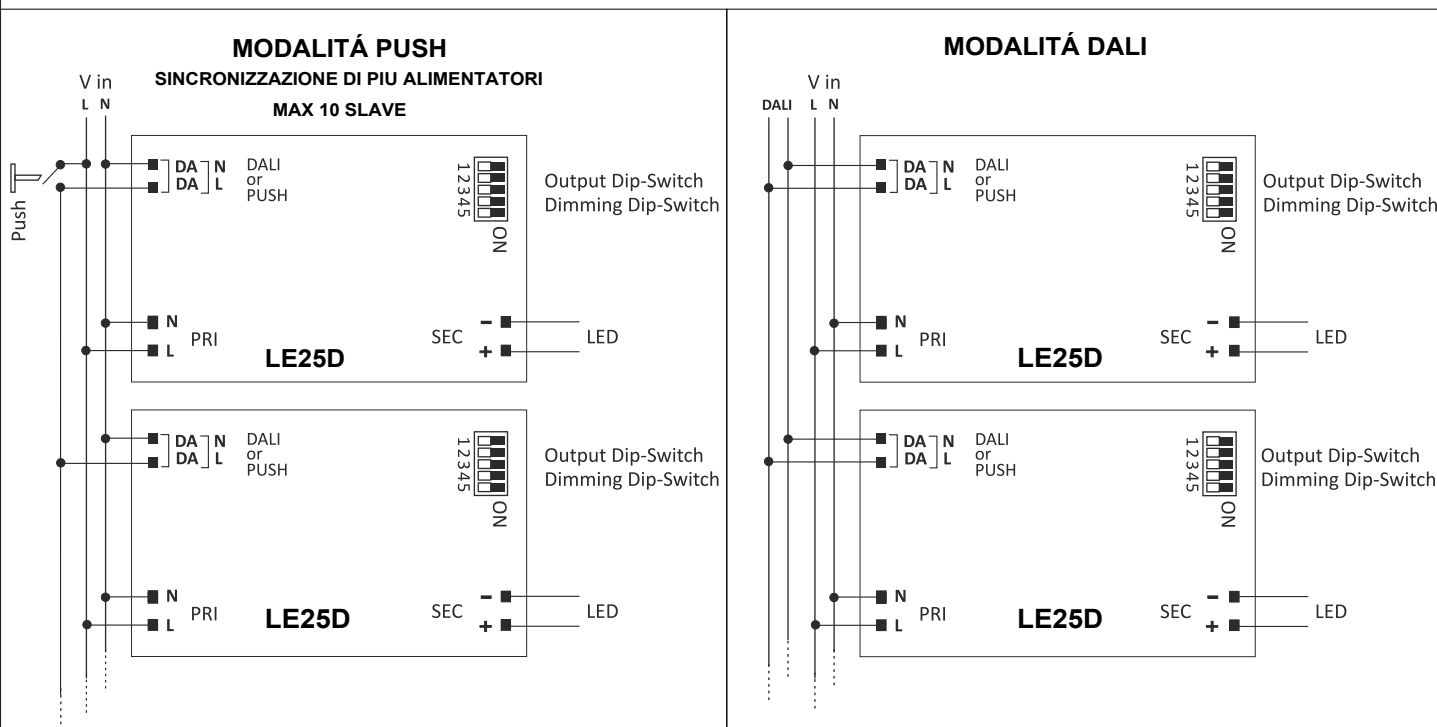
MODALITÁ PUSH

SINCRONIZZAZIONE DI PIU ALIMENTATORI

MAX 10 SLAVE

V in
L N

Push

DA N
DA L
DALI
or
PUSH

12345
ON

Output Dip-Switch
Dimming Dip-Switch

N
L
PRI

SEC
–
+

LED

LE25D

DA N
DA L
DALI
or
PUSH

12345
ON

Output Dip-Switch
Dimming Dip-Switch

N
L
PRI

LE25D

SEC
–
+

LED

MODALITÁ DALI

V in
DALI L N

DA N
DA L
DALI
or
PUSH

12345
ON

Output Dip-Switch
Dimming Dip-Switch

N
L
PRI

SEC
–
+

LED

LE25D

DA N
DA L
DALI
or
PUSH

12345
ON

Output Dip-Switch
Dimming Dip-Switch

N
L
PRI

LE25D

SEC
–
+

LED